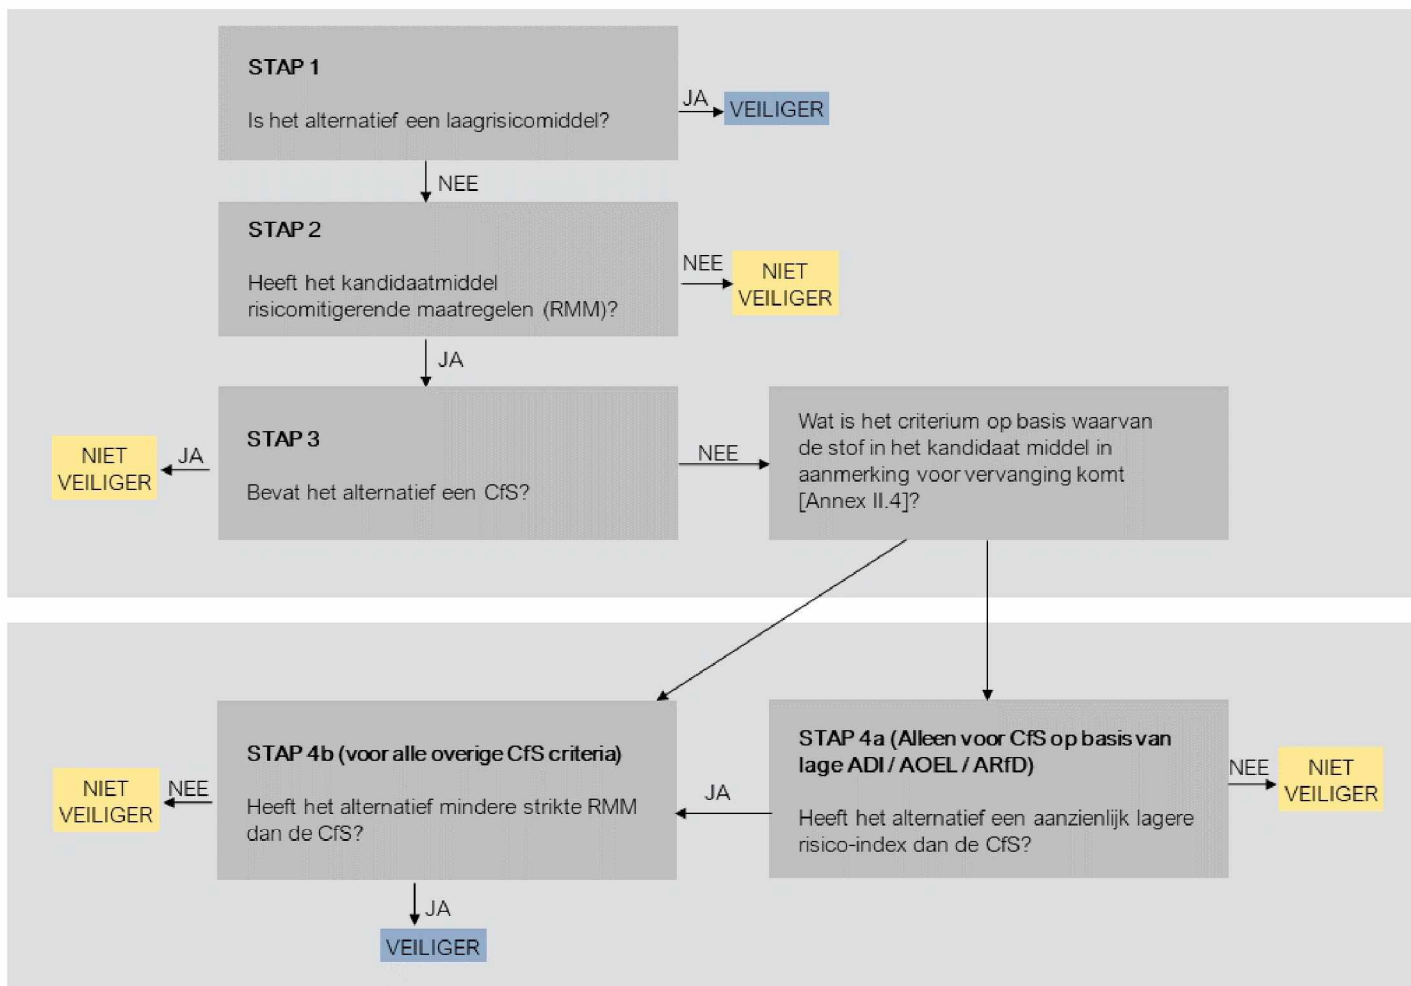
STAP 1

Is het alternatief een laagrisicomiddel?

JA

VEILIGER

NEE

STAP 2

Heeft het kandidaatmiddel risicomitigerende maatregelen (RMM)?

NEE

NIET VEILIGER

JA

NIET VEILIGER

JA

STAP 3

Bevat het alternatief een CfS?

NEE

Wat is het criterium op basis waarvan de stof in het kandidaat middel in aanmerking voor vervanging komt [Annex II.4]?

NIET VEILIGER

NEE

STAP 4b (voor alle overige CfS criteria)

Heeft het alternatief mindere strikte RMM dan de CfS?

JA

STAP 4a (Alleen voor CfS op basis van lage ADI / AOEL / ARfD)

Heeft het alternatief een aanzienlijk lagere risico-index dan de CfS?

NEE

NIET VEILIGER

JA

VEILIGER